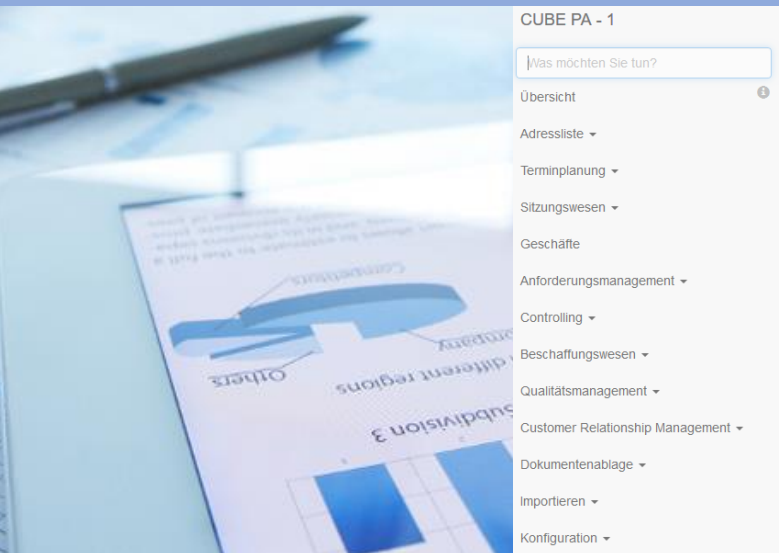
CUBE PA - 1

Was möchten Sie tun?

Übersicht

Adressliste ▾

Terminplanung ▾

Sitzungswesen ▾

Geschäfte

Anforderungsmanagement ▾

Controlling ▾

Beschaffungswesen ▾

Qualitätsmanagement ▾

Customer Relationship Management ▾

Dokumentenablage ▾

Importieren ▾

Konfiguration ▾